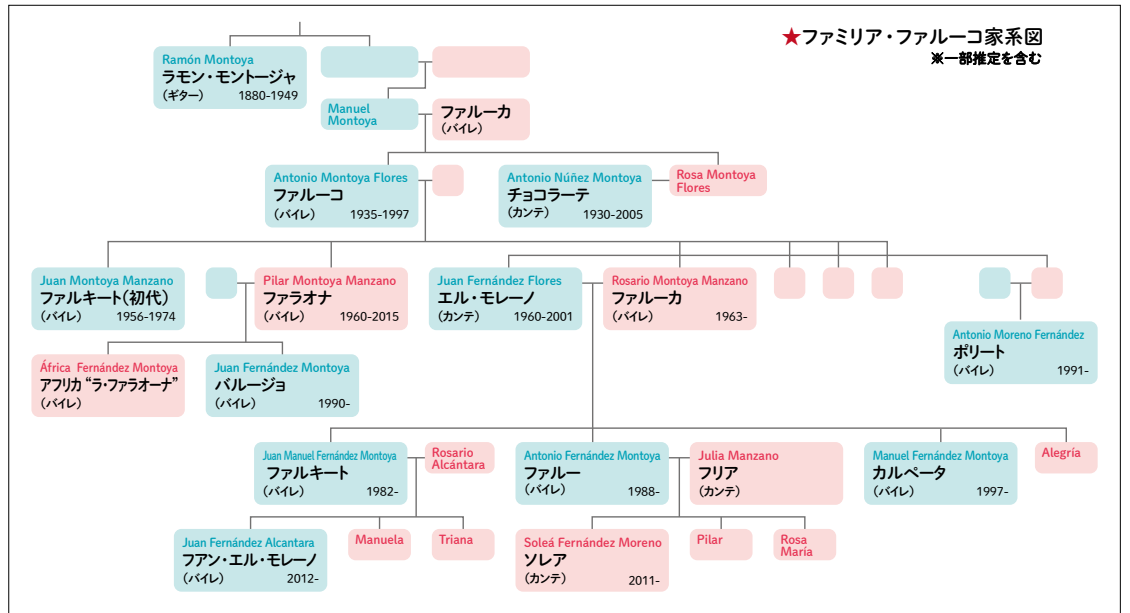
★ファミリア・ファルーコ家系図
※一部推定を含む

Ramón Montoya
ラモン・モントージャ
(ギター) 1880-1949

Manuel Montoya

ファルーカ
(バイレ)

Antonio Montoya Flores
ファルーコ
(バイレ) 1935-1997

Antonio Núñez Montoya
チョコラーテ
(カンテ) 1930-2005

Rosa Montoya Flores

Juan Montoya Manzano
ファルキート(初代)
(バイレ) 1956-1974

Pilar Montoya Manzano
ファラオナ
(バイレ) 1960-2015

Juan Fernández Flores
エル・モレーノ
(カンテ) 1960-2001

Rosario Montoya Manzano
ファルーカ
(バイレ) 1963-

Antonio Moreno Fernández
ポリート
(バイレ) 1991-

África Fernández Montoya
アフリカ "ラ・ファラオーナ"
(バイレ)

Juan Fernández Montoya
バルージョ
(バイレ) 1990-

Juan Manuel Fernández Montoya
ファルキート
(バイレ) 1982-

Rosario Alcántara

Antonio Fernández Montoya
ファルー
(バイレ) 1988-

Julia Manzano
フリア
(カンテ)

Manuel Fernández Montoya
カルペータ
(バイレ) 1997-

Alegría

Juan Fernández Alcantara
フアン・エル・モレーノ
(バイレ) 2012-

Manuela

Triana

Soleá Fernández Moreno
ソレア
(カンテ) 2011-

Pilar

Rosa María